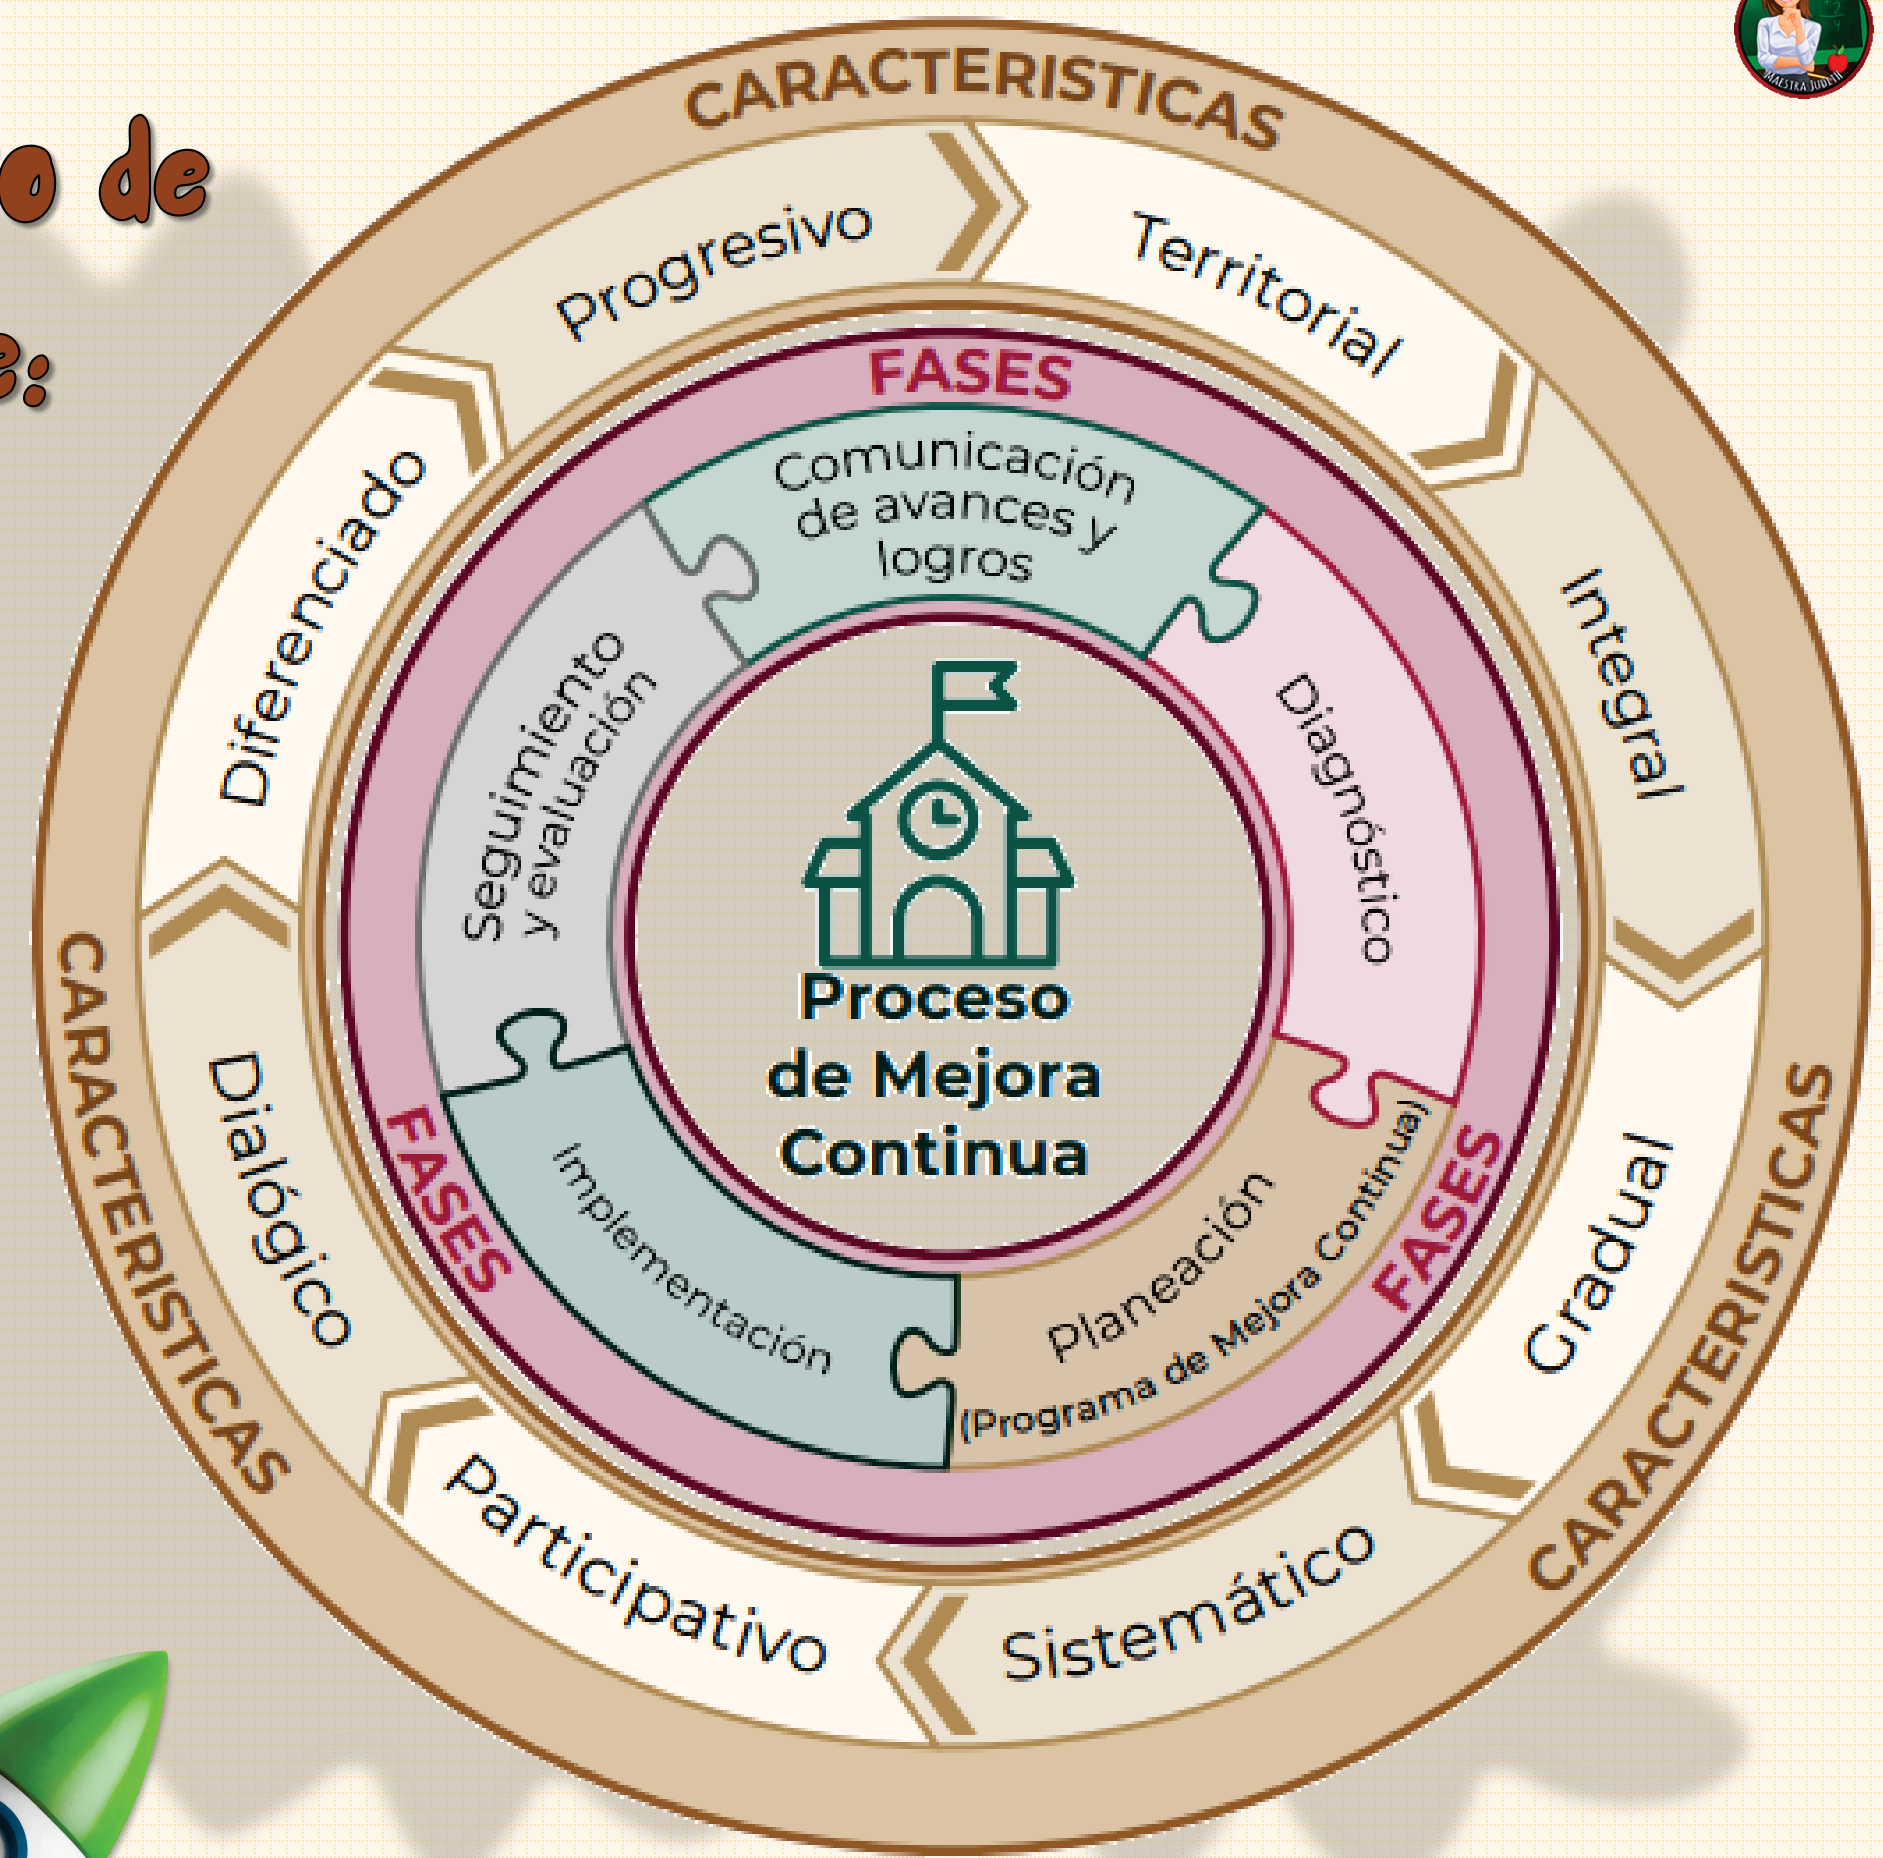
o de
e:

MAESTRA JUDITH

CARACTERISTICAS

Progresivo
Territorial
Integral
Gradual
Sistemático
Participativo
Dialógico
Diferenciado

CARACTERISTICAS
CARACTERISTICAS

FASES
FASES
FASES

Comunicación de avances y logros
Diagnóstico
Planeación (Programa de Mejora Continua)
Implementación
Seguimiento y evaluación

Proceso de Mejora Continua